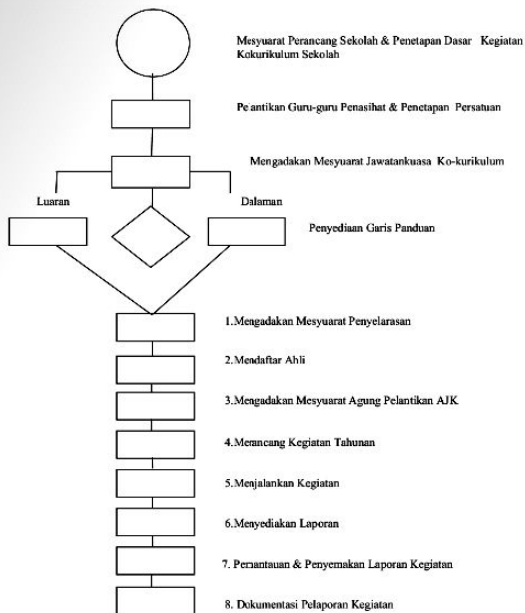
Mesyuarat Perancang Sekolah & Penetapan Dasar Kegiatan Kokurikulum Sekolah

Pe antikan Guru-guru Penasihat & Penetapan Persatuan

Mengadakan Mesyuarat Jawatankuasa Ko-kurikulum

Luaran

Dalaman

Penyediaan Garis Panduan

1.Mengadakan Mesyuarat Penyelarasan

2.Mendaftar Ahli

3.Mengadakan Mesyuarat Agung Pelantikan AJK

4.Merancang Kegiatan Tahunan

5.Menjalankan Kegiatan

6.Menyediakan Laporan

7. Persantauan & Penyemakan Laporan Kegiatan

8. Dokumentasi Pelaporan Kegiatan